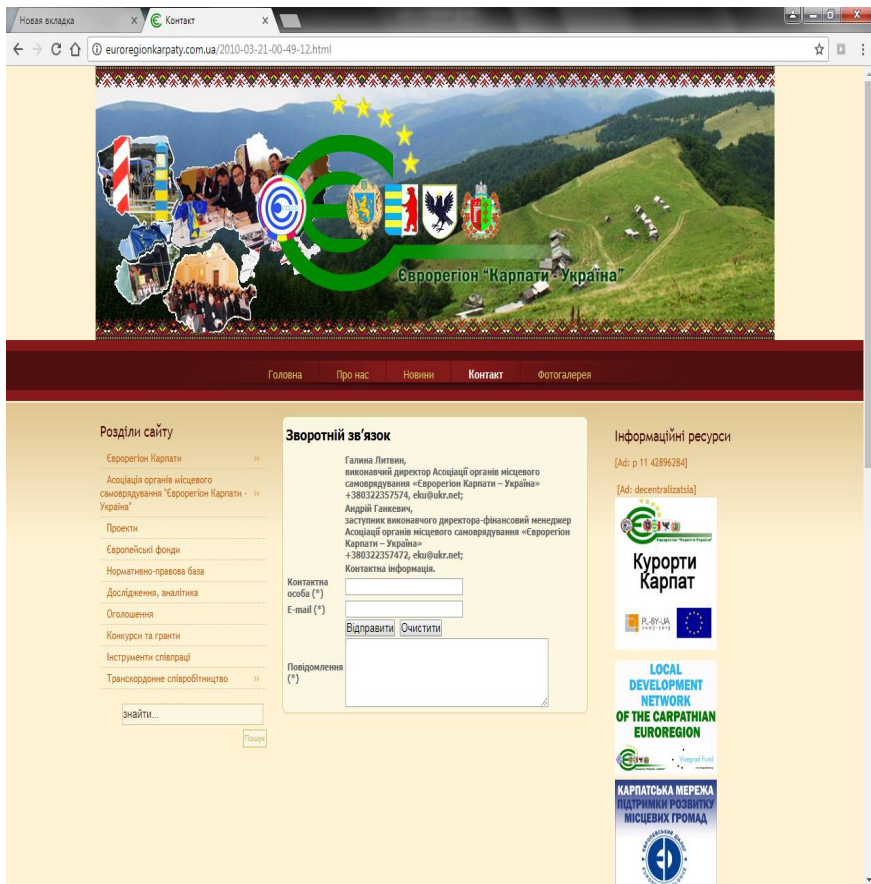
Новая вкладка
Контакт

euroregionkarpaty.com.ua/2010-03-21-00-49-12.html

Єврорегіон "Карпати - Україна"

Головна
Про нас
Новини
Контакт
Фотогалерея

Розділи сайту
Єврорегіон Карпати »
Асоціація органів місцевого самоврядування "Єврорегіон Карпати - Україна" »
Проекти
Європейські фонди
Нормативно-правова база
Дослідження, аналітика
Оголошення
Конкурси та гранти
Інструменти співпраці
Транскордонне співробітництво »
знайти...
Пошук

Зворотній зв'язок
Галина Литвин,
виконавчий директор Асоціації органів місцевого самоврядування «Єврорегіон Карпати – Україна»
+380322357574, eku@ukr.net;
Андрій Ганкевич,
заступник виконавчого директора-фінансовий менеджер Асоціації органів місцевого самоврядування «Єврорегіон Карпати – Україна»
+380322357472, eku@ukr.net;
Контактна інформація.
Контактна особа (*)
E-mail (*)
Відправити Очистити
Повідомлення (*)

Інформаційні ресурси
[Ad: p 11 42896284]
[Ad: decentralizatsia]
Курорти Карпат
LOCAL DEVELOPMENT NETWORK OF THE CARPATHIAN EUROREGION
Visegrad Fund
КАРПАТСЬКА МЕРЕЖА ПІДТРИМКИ РОЗВИТКУ МІСЦЕВИХ ГРОМАД